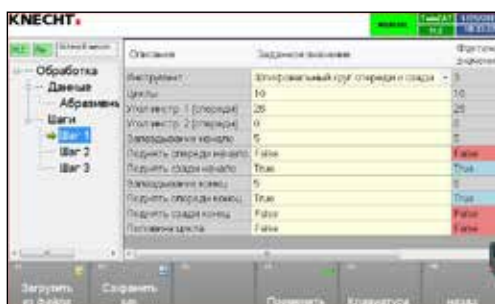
KNECHT.

Обработка
Данные
Абразивы
Шаги
Шаг 1
Шаг 2
Шаг 3

| Описание | Заданное значение | Фактическое значение |
|---|---|---|
| Инструмент | Эльборовый круг спереди и сзади | 5 |
| Циклы | 10 | 10 |
| Угол инстр. 1 (спереди) | 26 | 26 |
| Угол инстр. 2 (спереди) | 0 | 0 |
| Замедление начало | 5 | 5 |
| Поднять спереди начало | False | False |
| Поднять сзади начало | True | True |
| Замедление конец | 5 | 5 |
| Поднять спереди конец | True | True |
| Поднять сзади конец | False | False |
| Половина цикла | False | False |

Загрузить из файла
Сохранить как
Применить
Копировать
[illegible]